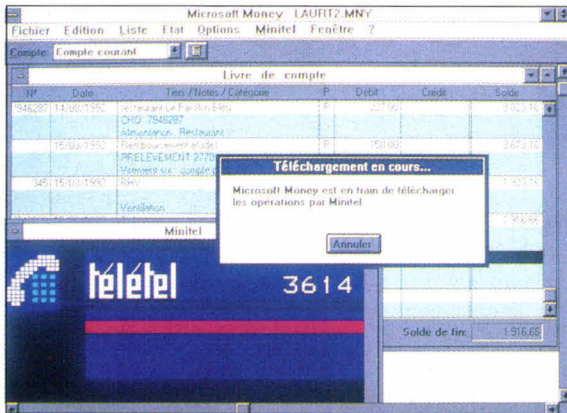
Microsoft Money LAURT2.MNY

Fichier Edition Liste Etat Options Minitel Fenêtre ?

Compte Compte courant

Livre de compte

| N° | Date | Tiers / Notes / Catégorie | P | Débit | Crédit | Solde |
|---|---|---|---|---|---|---|
| 7946287 | 14/03/1992 | Restaurant Le Pavillon Bleu | P | 227,00 | | 3 823,16 |
| | | CHQ 7946287 | | | | |
| | | Alimentation : Restaurant | | | | |
| | 15/03/1992 | Remboursement étude | P | 150,00 | | 3 673,16 |
| | | PRELEVEMENT 2770 | | | | |
| | | Virement sur : compte é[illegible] | | | | |
| 345 | 15/03/1992 | RHV | | | | 1 923,16 |
| | | Ventilation | | | | |
| | | | | | | 1 916,66 |

Téléchargement en cours...

Microsoft Money est en train de télécharger les opérations par Minitel

Annuler

Minitel

télétel 3614

Solde de fin: 1 916,66